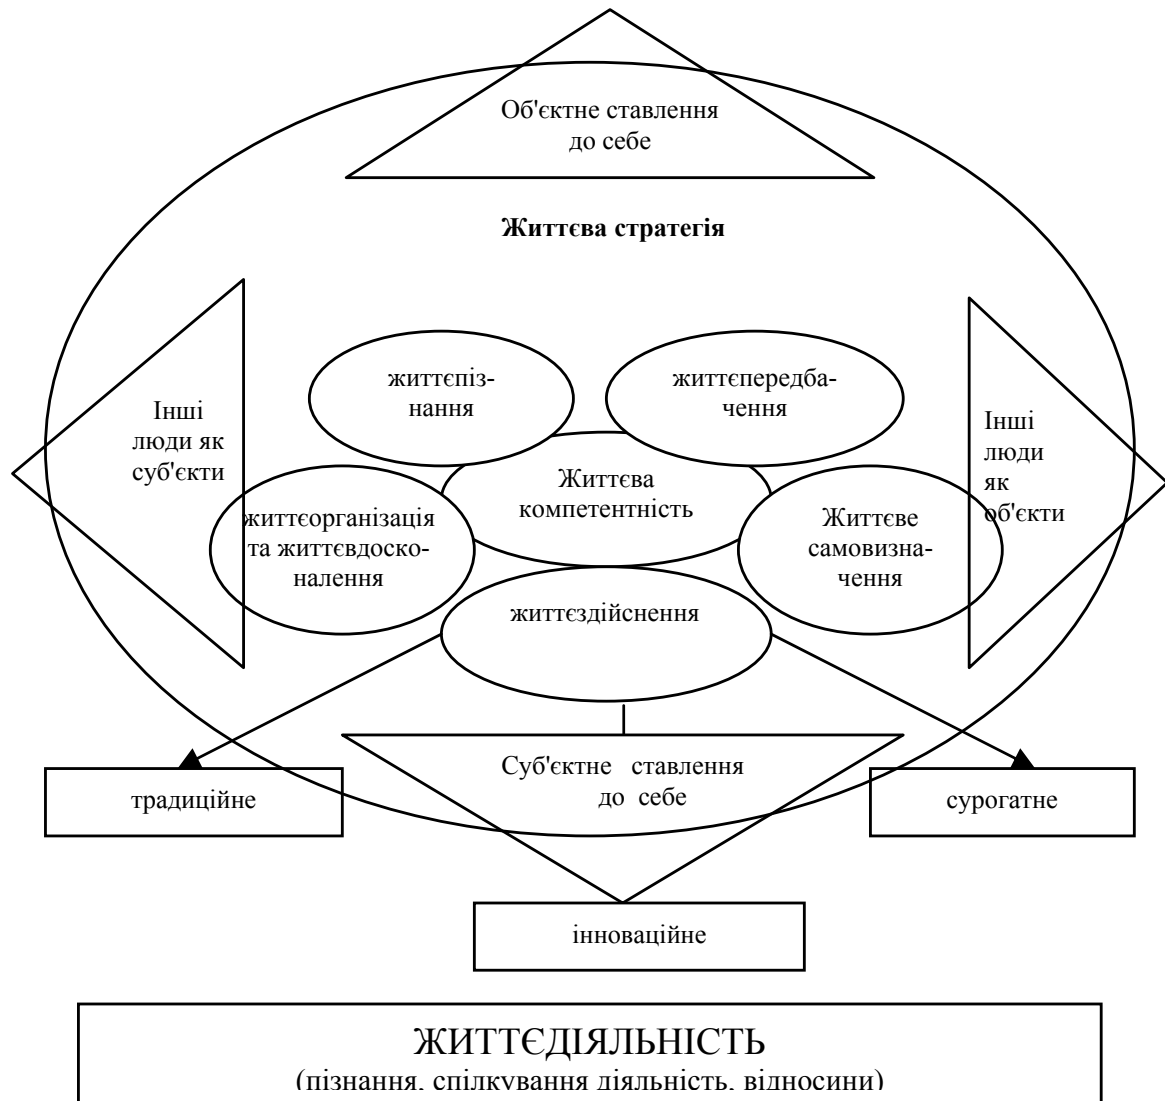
Об'єктне ставлення до себе

Життєва стратегія

Інші люди як суб'єкти

життєпізнання

життєпередбачення

Інші люди як об'єкти

Життєва компетентність

життєорганізація та життєвдосконалення

Життєве самовизначення

життєздійснення

традиційне

Суб'єктне ставлення до себе

сурогатне

інноваційне

ЖИТТЄДІЯЛЬНІСТЬ
(пізнання, спілкування діяльність, відносини)